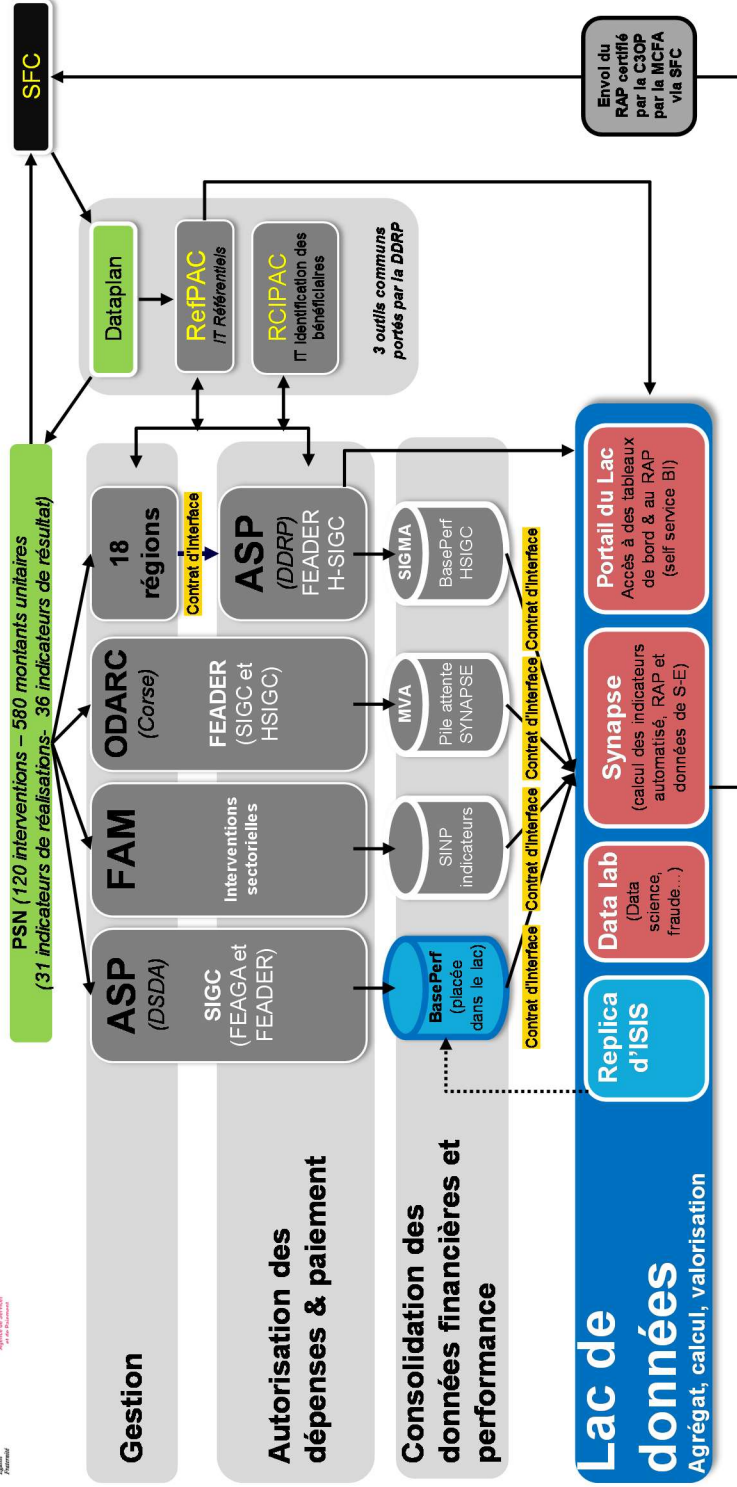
SFC

Envol du RAP certifié par la C3OP par la MCFA via SFC

PSN (120 interventions – 580 montants unitaires (31 indicateurs de réalisations- 36 indicateurs de résultat)

Dataplan

RefPAC
IT Référentiels

RCIPAC
IT Identification des bénéficiaires

3 outils communs portés par la DDRP

Gestion

Autorisation des dépenses & paiement

Consolidation des données financières et performance

ASP
(DSDA)
SIGC
(FEAGA et FEADER)

FAM
Interventions sectorielles

ODARC
(Corse)
FEADER
(SIGC et HSIGC)

18 régions

Contrat d'interface

ASP
(DDRP)
FEADER
H-SIGC

BasePerf
(placée dans le lac)

SINP indicateurs

MVA
Pile attente SYNAPSE

SIGMA
BasePerf HSIGC

Contrat d'interface
Contrat d'interface
Contrat d'interface
Contrat d'interface
Contrat d'interface

Lac de données
Agrégat, calcul, valorisation

Replica d'ISIS

Data lab
(Data science, fraude…)

Synapse
(calcul des indicateurs automatisé, RAP et données de S-E)

Portail du Lac
Accès à des tableaux de bord & au RAP
(self service BI)